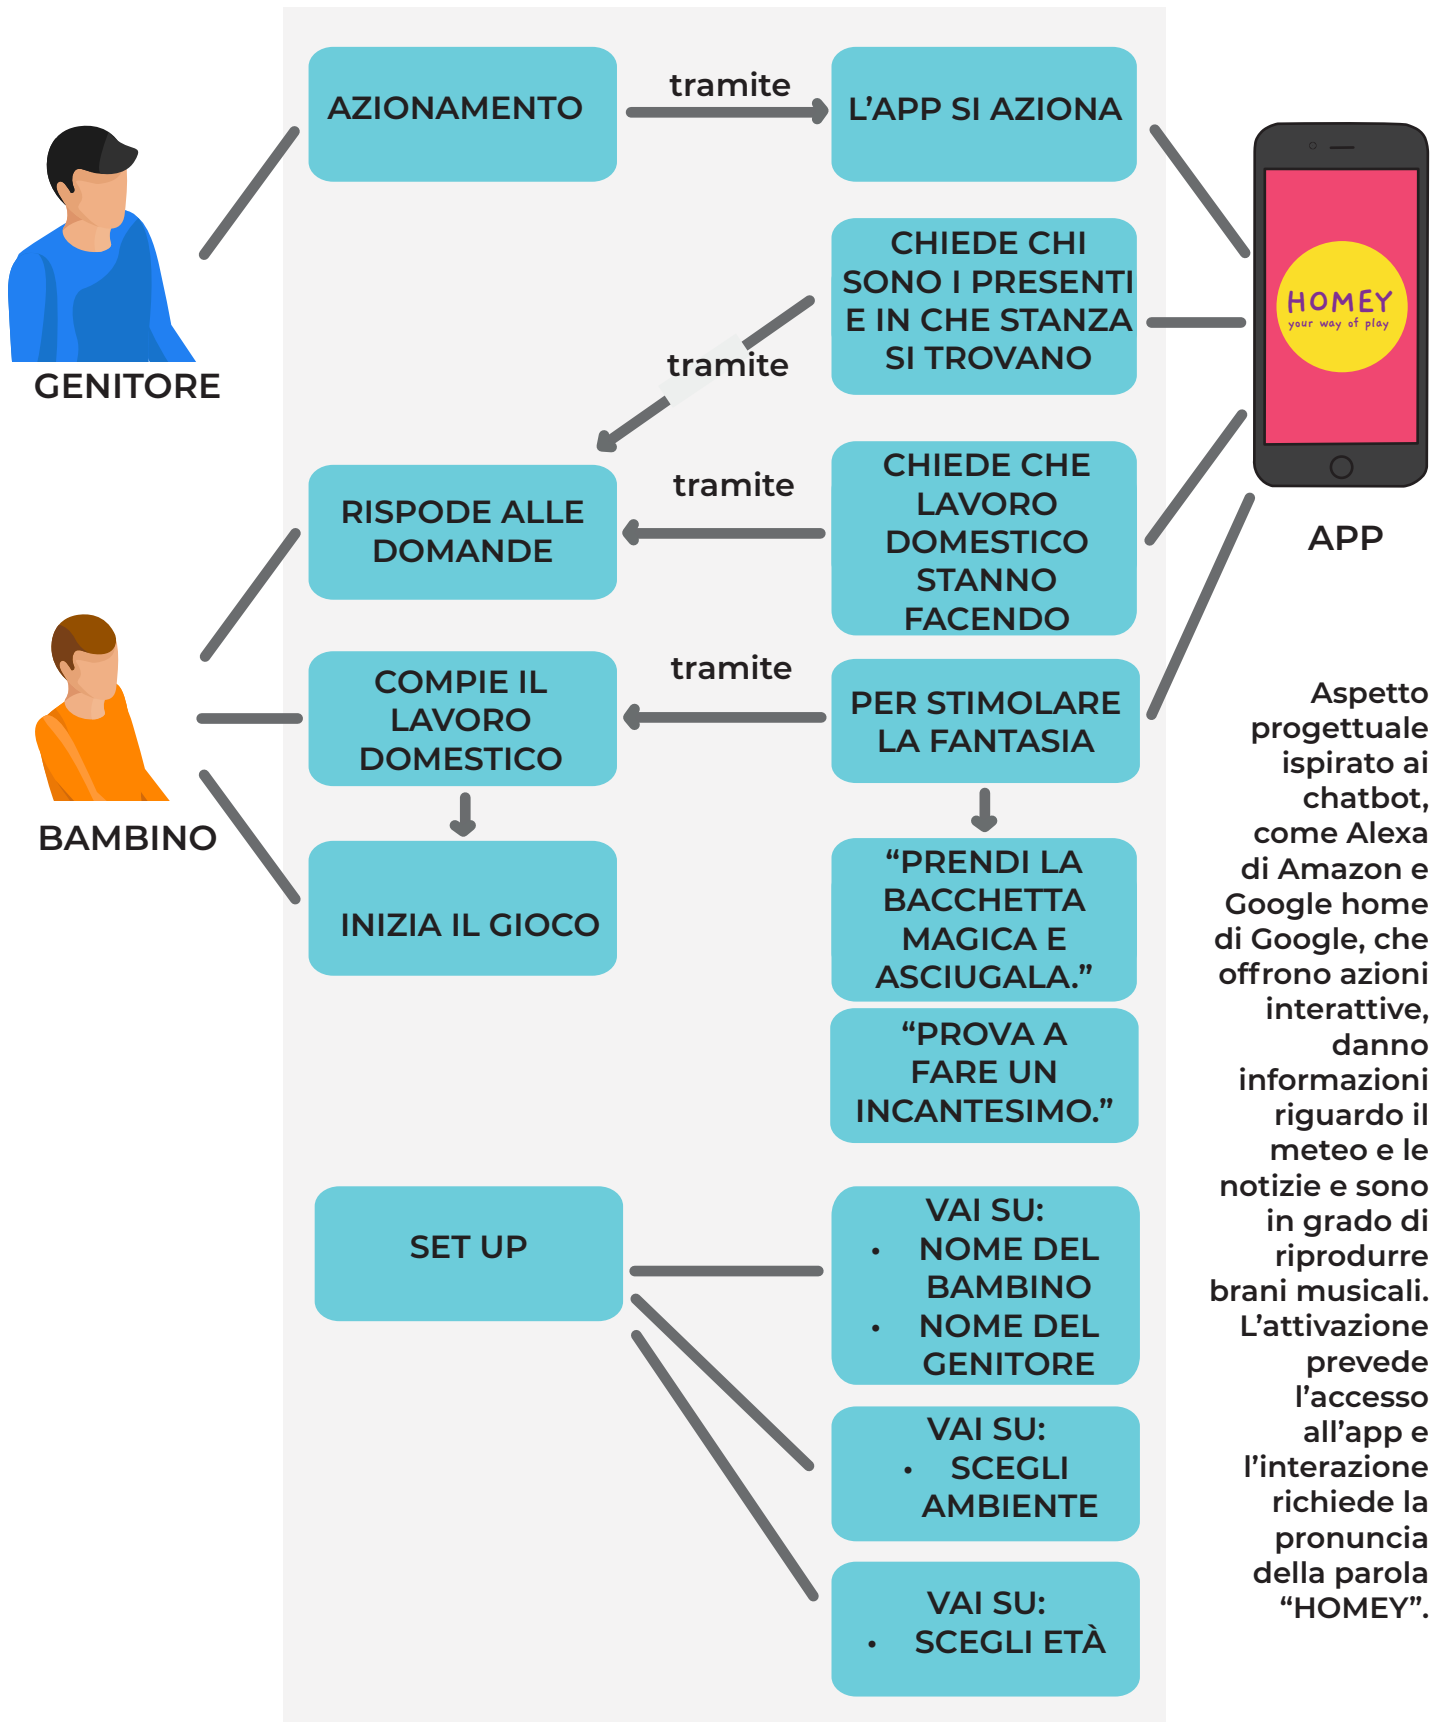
GENITORE

AZIONAMENTO

tramite

L'APP SI AZIONA

CHIEDE CHI SONO I PRESENTI E IN CHE STANZA SI TROVANO

tramite

RISPODE ALLE DOMANDE

tramite

CHIEDE CHE LAVORO DOMESTICO STANNO FACENDO

COMPIE IL LAVORO DOMESTICO

tramite

PER STIMOLARE LA FANTASIA

BAMBINO

INIZIA IL GIOCO

"PRENDI LA BACCHETTA MAGICA E ASCIUGALA."

"PROVA A FARE UN INCANTESIMO."

SET UP

VAI SU:
• NOME DEL BAMBINO
• NOME DEL GENITORE

VAI SU:
• SCEGLI AMBIENTE

VAI SU:
• SCEGLI ETÀ

HOMEY
your way of play

APP

Aspetto progettuale ispirato ai chatbot, come Alexa di Amazon e Google home di Google, che offrono azioni interattive, danno informazioni riguardo il meteo e le notizie e sono in grado di riprodurre brani musicali. L'attivazione prevede l'accesso all'app e l'interazione richiede la pronuncia della parola "HOMEY".